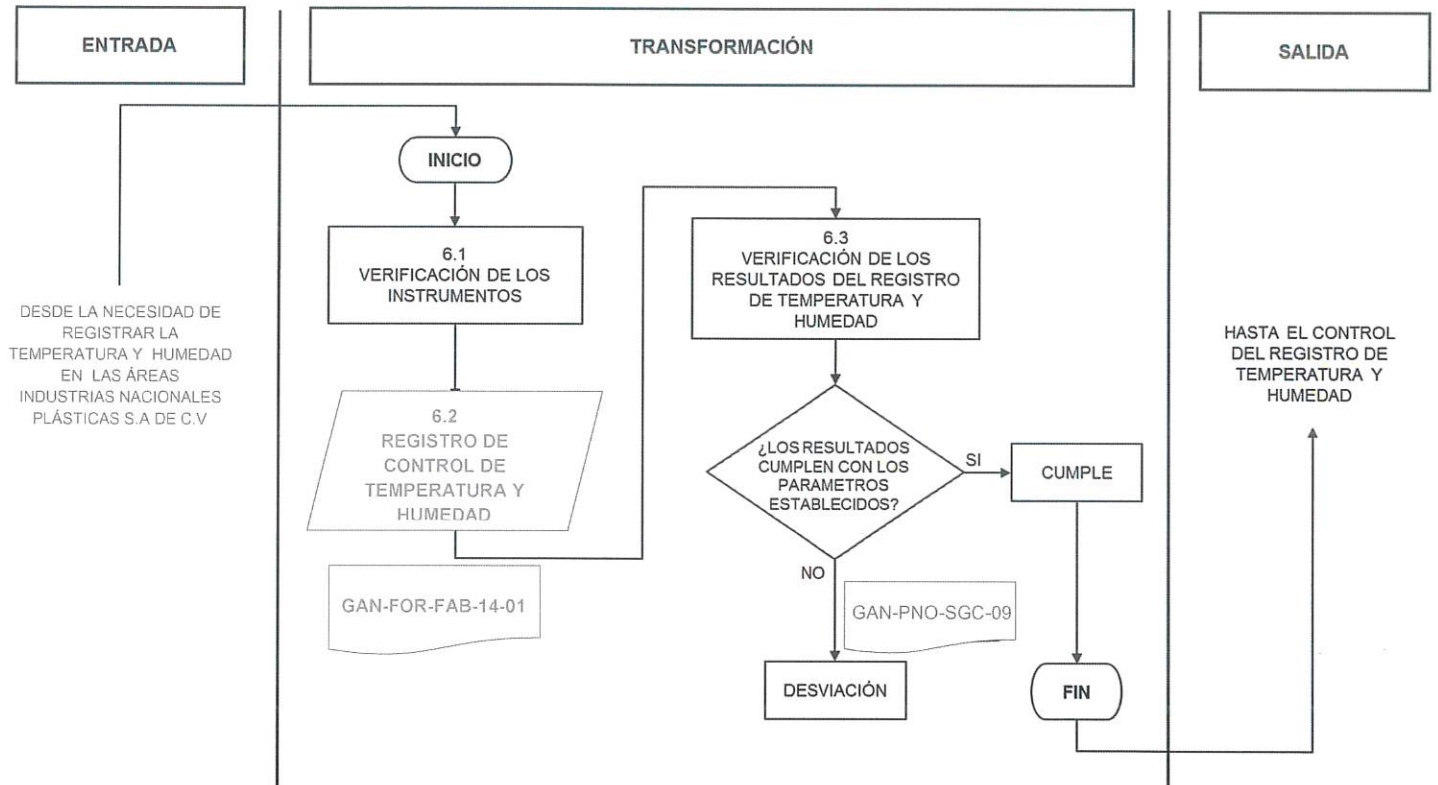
ENTRADA

TRANSFORMACIÓN

SALIDA

DESDE LA NECESIDAD DE REGISTRAR LA TEMPERATURA Y HUMEDAD EN LAS ÁREAS INDUSTRIAS NACIONALES PLÁSTICAS S.A DE C.V

INICIO

6.1
VERIFICACIÓN DE LOS INSTRUMENTOS

6.2
REGISTRO DE CONTROL DE TEMPERATURA Y HUMEDAD

GAN-FOR-FAB-14-01

6.3
VERIFICACIÓN DE LOS RESULTADOS DEL REGISTRO DE TEMPERATURA Y HUMEDAD

¿LOS RESULTADOS CUMPLEN CON LOS PARAMETROS ESTABLECIDOS?

SI

CUMPLE

NO

GAN-PNO-SGC-09

DESVIACIÓN

FIN

HASTA EL CONTROL DEL REGISTRO DE TEMPERATURA Y HUMEDAD